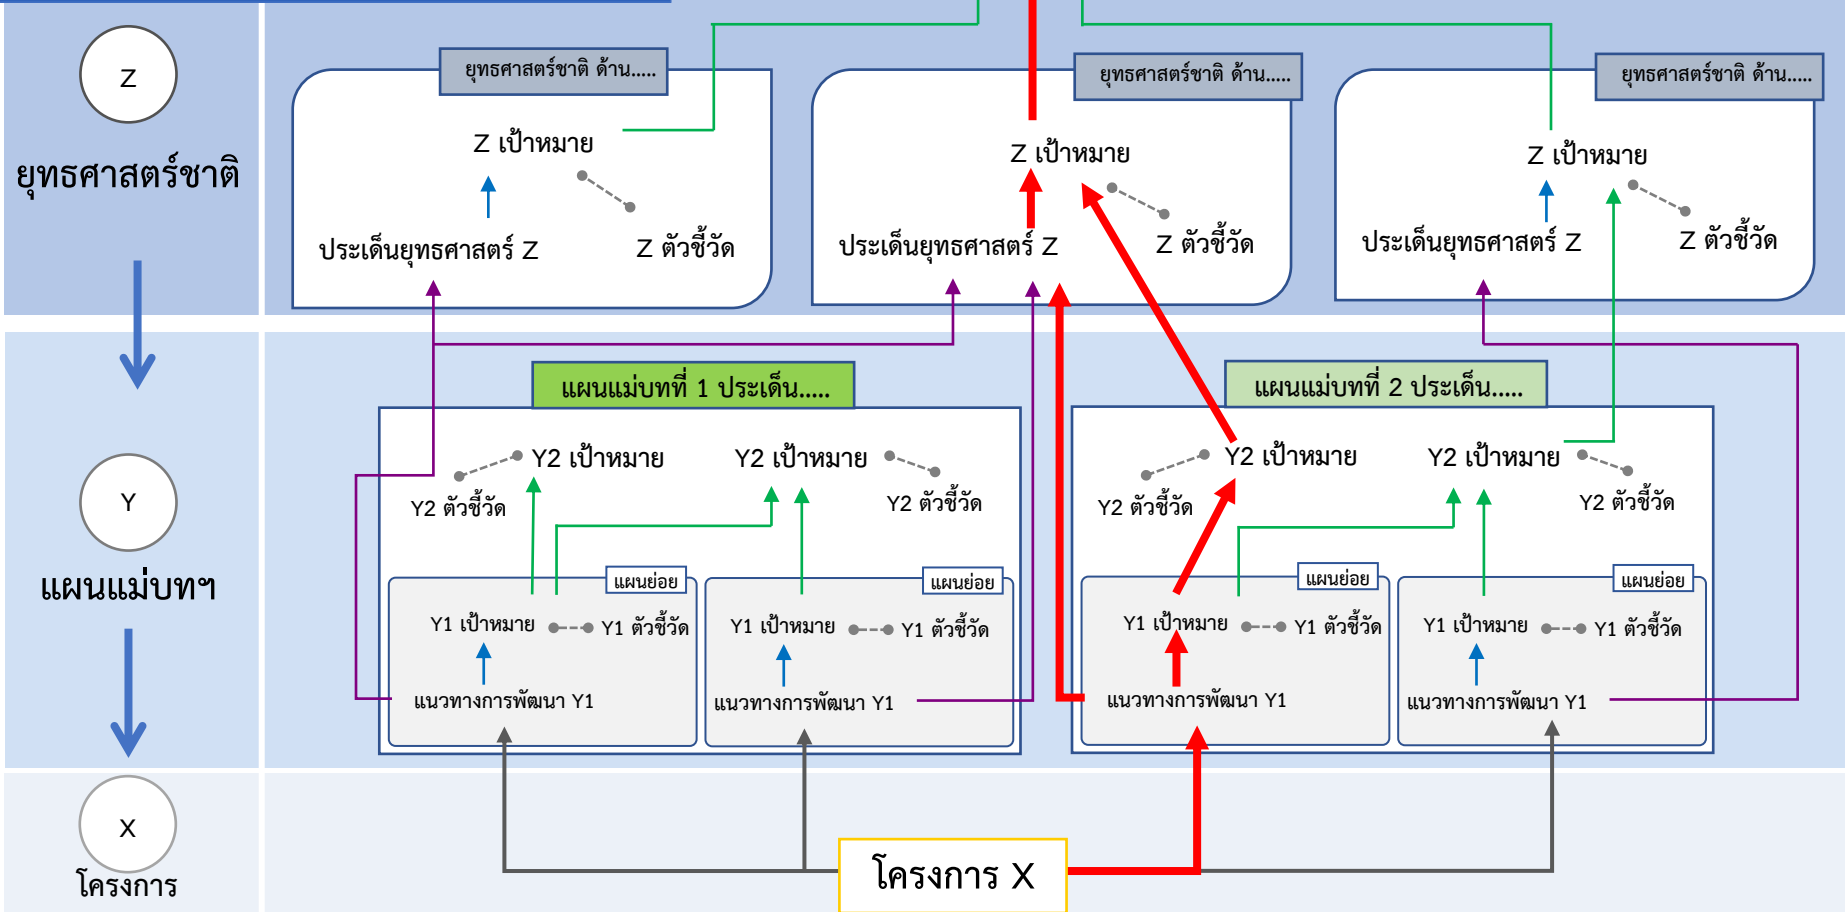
Z
ยุทธศาสตร์ชาติ

ยุทธศาสตร์ชาติ ด้าน.....
Z เป้าหมาย
ประเด็นยุทธศาสตร์ Z
Z ตัวชี้วัด

ยุทธศาสตร์ชาติ ด้าน.....
Z เป้าหมาย
ประเด็นยุทธศาสตร์ Z
Z ตัวชี้วัด

ยุทธศาสตร์ชาติ ด้าน.....
Z เป้าหมาย
ประเด็นยุทธศาสตร์ Z
Z ตัวชี้วัด

Y
แผนแม่บทฯ

แผนแม่บทที่ 1 ประเด็น.....
Y2 เป้าหมาย
Y2 ตัวชี้วัด
Y2 เป้าหมาย
Y2 ตัวชี้วัด
แผนย่อย
Y1 เป้าหมาย
Y1 ตัวชี้วัด
แนวทางการพัฒนา Y1
แผนย่อย
Y1 เป้าหมาย
Y1 ตัวชี้วัด
แนวทางการพัฒนา Y1

แผนแม่บทที่ 2 ประเด็น.....
Y2 เป้าหมาย
Y2 ตัวชี้วัด
Y2 เป้าหมาย
Y2 ตัวชี้วัด
แผนย่อย
Y1 เป้าหมาย
Y1 ตัวชี้วัด
แนวทางการพัฒนา Y1
แผนย่อย
Y1 เป้าหมาย
Y1 ตัวชี้วัด
แนวทางการพัฒนา Y1

X
โครงการ

โครงการ X